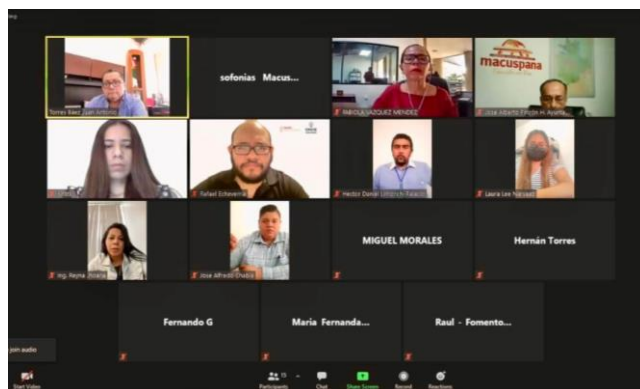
Torres Báez Juan Antonio

sofonias Macus...

PAEOLA VAZQUEZ MENDEZ

macuspana

Jose Alberto Efraim H. Avalos

Rafael Echeverría

Hector Daniel Uribe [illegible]

Laura Lee Narváez

Ing. Reyna Jizara

Jose Alfredo Chablé

MIGUEL MORALES

Hernán Torres

Fernando G

Maria Fernanda...

Raul - Fomento...

Join audio

Start Video

Participants 13

Chat

Share Screen

Record

Reactions